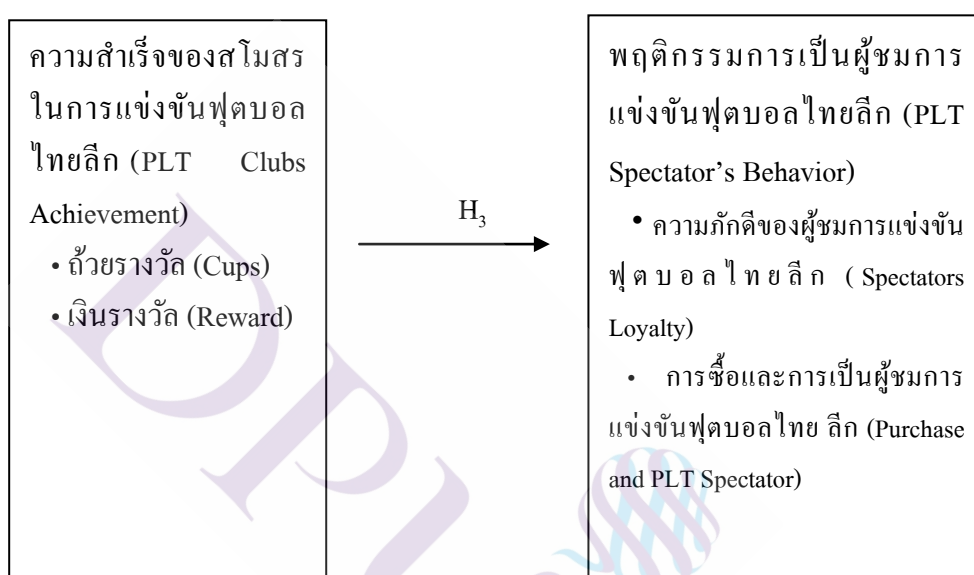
ความสำเร็จของสโมสรในการแข่งขันฟุตบอลไทยลีก (PLT Clubs Achievement)
• ถ้วยรางวัล (Cups)
• เงินรางวัล (Reward)

$H_3$

พฤติกรรมการเป็นผู้ชมการแข่งขันฟุตบอลไทยลีก (PLT Spectator's Behavior)
• ความภักดีของผู้ชมการแข่งขันฟุตบอลไทยลีก ( Spectators Loyalty)
• การซื้อและการเป็นผู้ชมการแข่งขันฟุตบอลไทย ลีก (Purchase and PLT Spectator)

DPU